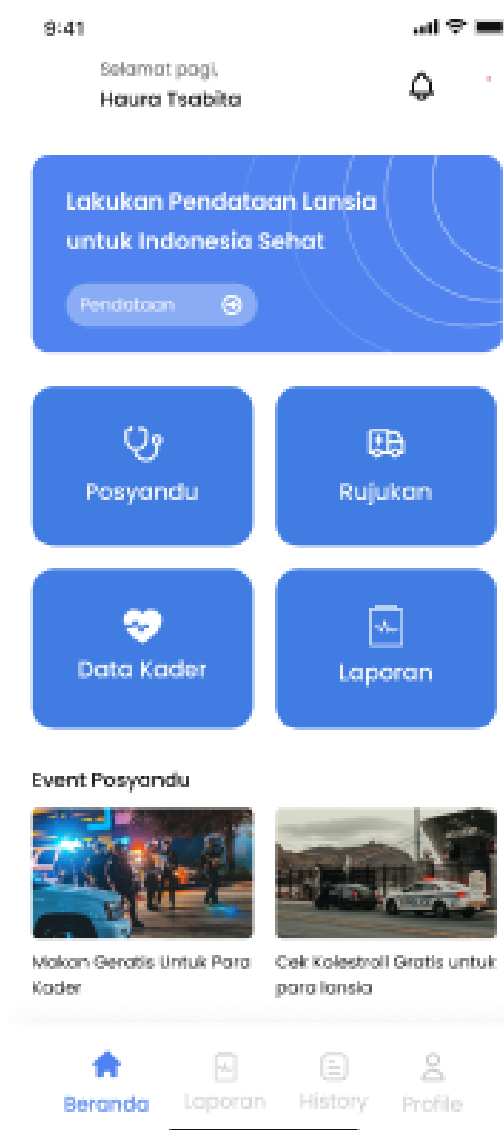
9:41

Selamat pagi,
Haura Tsabita

Lakukan Pendataan Lansia untuk Indonesia Sehat

Pendataan

Posyandu

Rujukan

Data Kader

Laporan

Event Posyandu

Makan Geratis Untuk Para Kader

Cek Kolestroll Gratis untuk para lansia

Beranda

Laporan

History

Profile